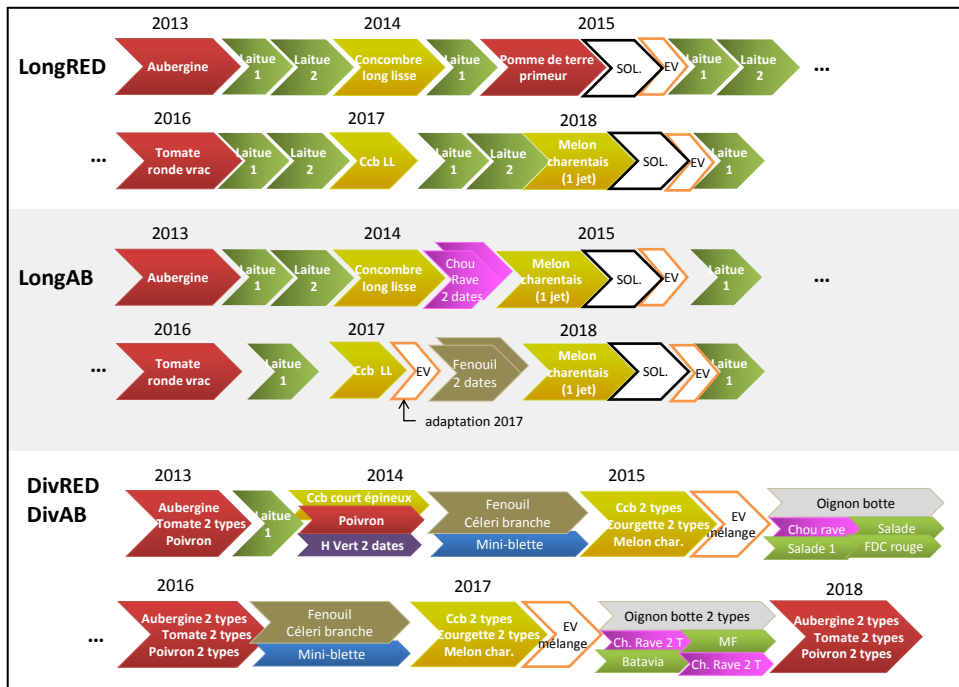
LongRED

2013 2014 2015

Aubergine
Laitue 1
Laitue 2
Concombre long lisse
Laitue 1
Pomme de terre primeur
SOL.
EV
Laitue 1
Laitue 2
...

2016 2017 2018

...
Tomate ronde vrac
Laitue 1
Laitue 2
Ccb LL
Laitue 1
Laitue 2
Melon charentais (1 jet)
SOL.
EV
Laitue 1

LongAB

2013 2014 2015

Aubergine
Laitue 1
Laitue 2
Concombre long lisse
Chou Rave 2 dates
Melon charentais (1 jet)
SOL.
EV
Laitue 1
...

2016 2017 2018

...
Tomate ronde vrac
Laitue 1
Ccb LL
EV
Fenouil 2 dates
Melon charentais (1 jet)
SOL.
EV
Laitue 1

adaptation 2017

DivRED
DivAB

2013 2014 2015

Aubergine
Tomate 2 types
Poivron
Laitue 1
Ccb court épineux
Poivron
H Vert 2 dates
Fenouil
Céleri branche
Mini-blette
Ccb 2 types
Courgette 2 types
Melon char.
EV mélange
Oignon botte
Chou rave
Salade
Salade 1
FDC rouge

2016 2017 2018

...
Aubergine 2 types
Tomate 2 types
Poivron 2 types
Fenouil
Céleri branche
Mini-blette
Ccb 2 types
Courgette 2 types
Melon char.
EV mélange
Oignon botte 2 types
Ch. Rave 2 T
MF
Batavia
Ch. Rave 2 T
Aubergine 2 types
Tomate 2 types
Poivron 2 types